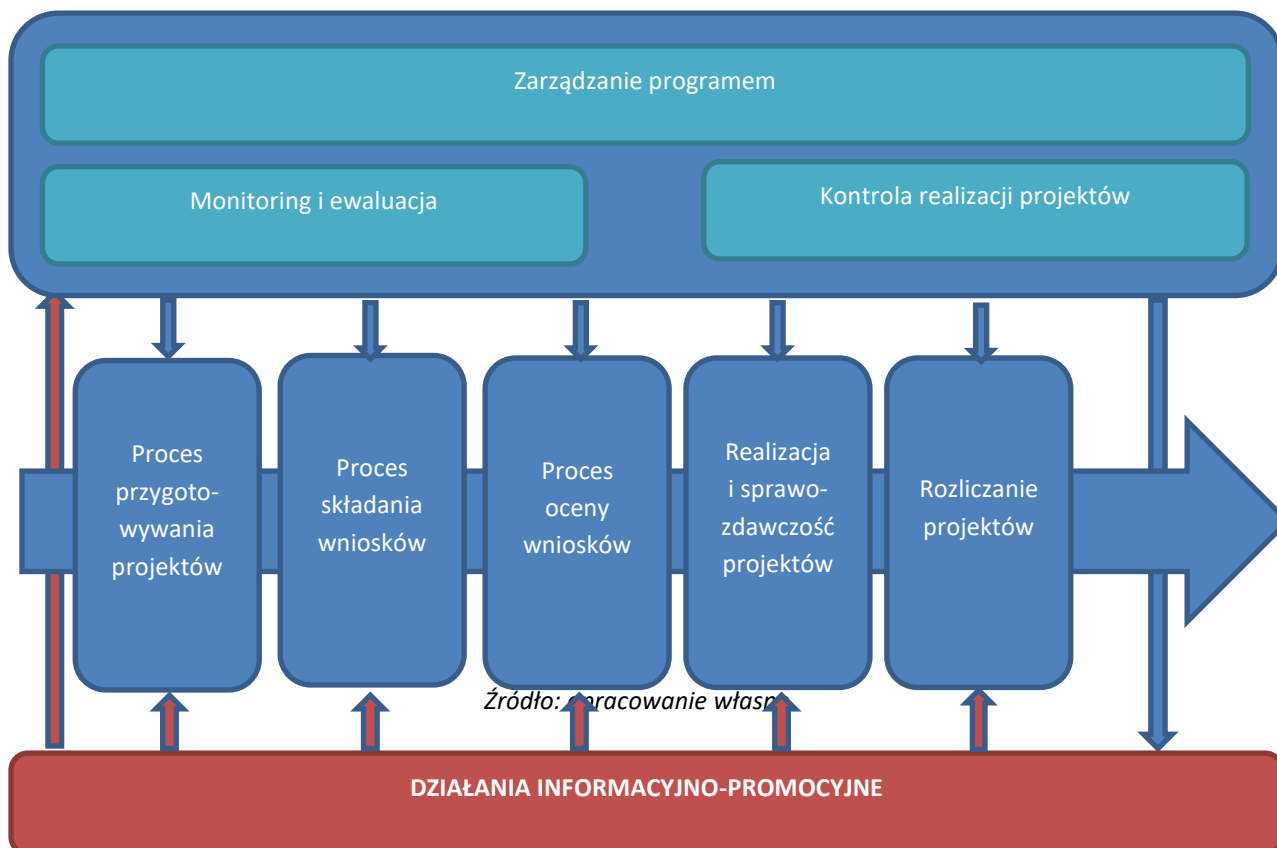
Zarządzanie programem

Monitoring i ewaluacja

Kontrola realizacji projektów

Proces przygotowywania projektów

Proces składania wniosków

Proces oceny wniosków

Realizacja i sprawozdawczość projektów

Rozliczanie projektów

Źródło: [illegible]pracowanie własn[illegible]

DZIAŁANIA INFORMACYJNO-PROMOCYJNE